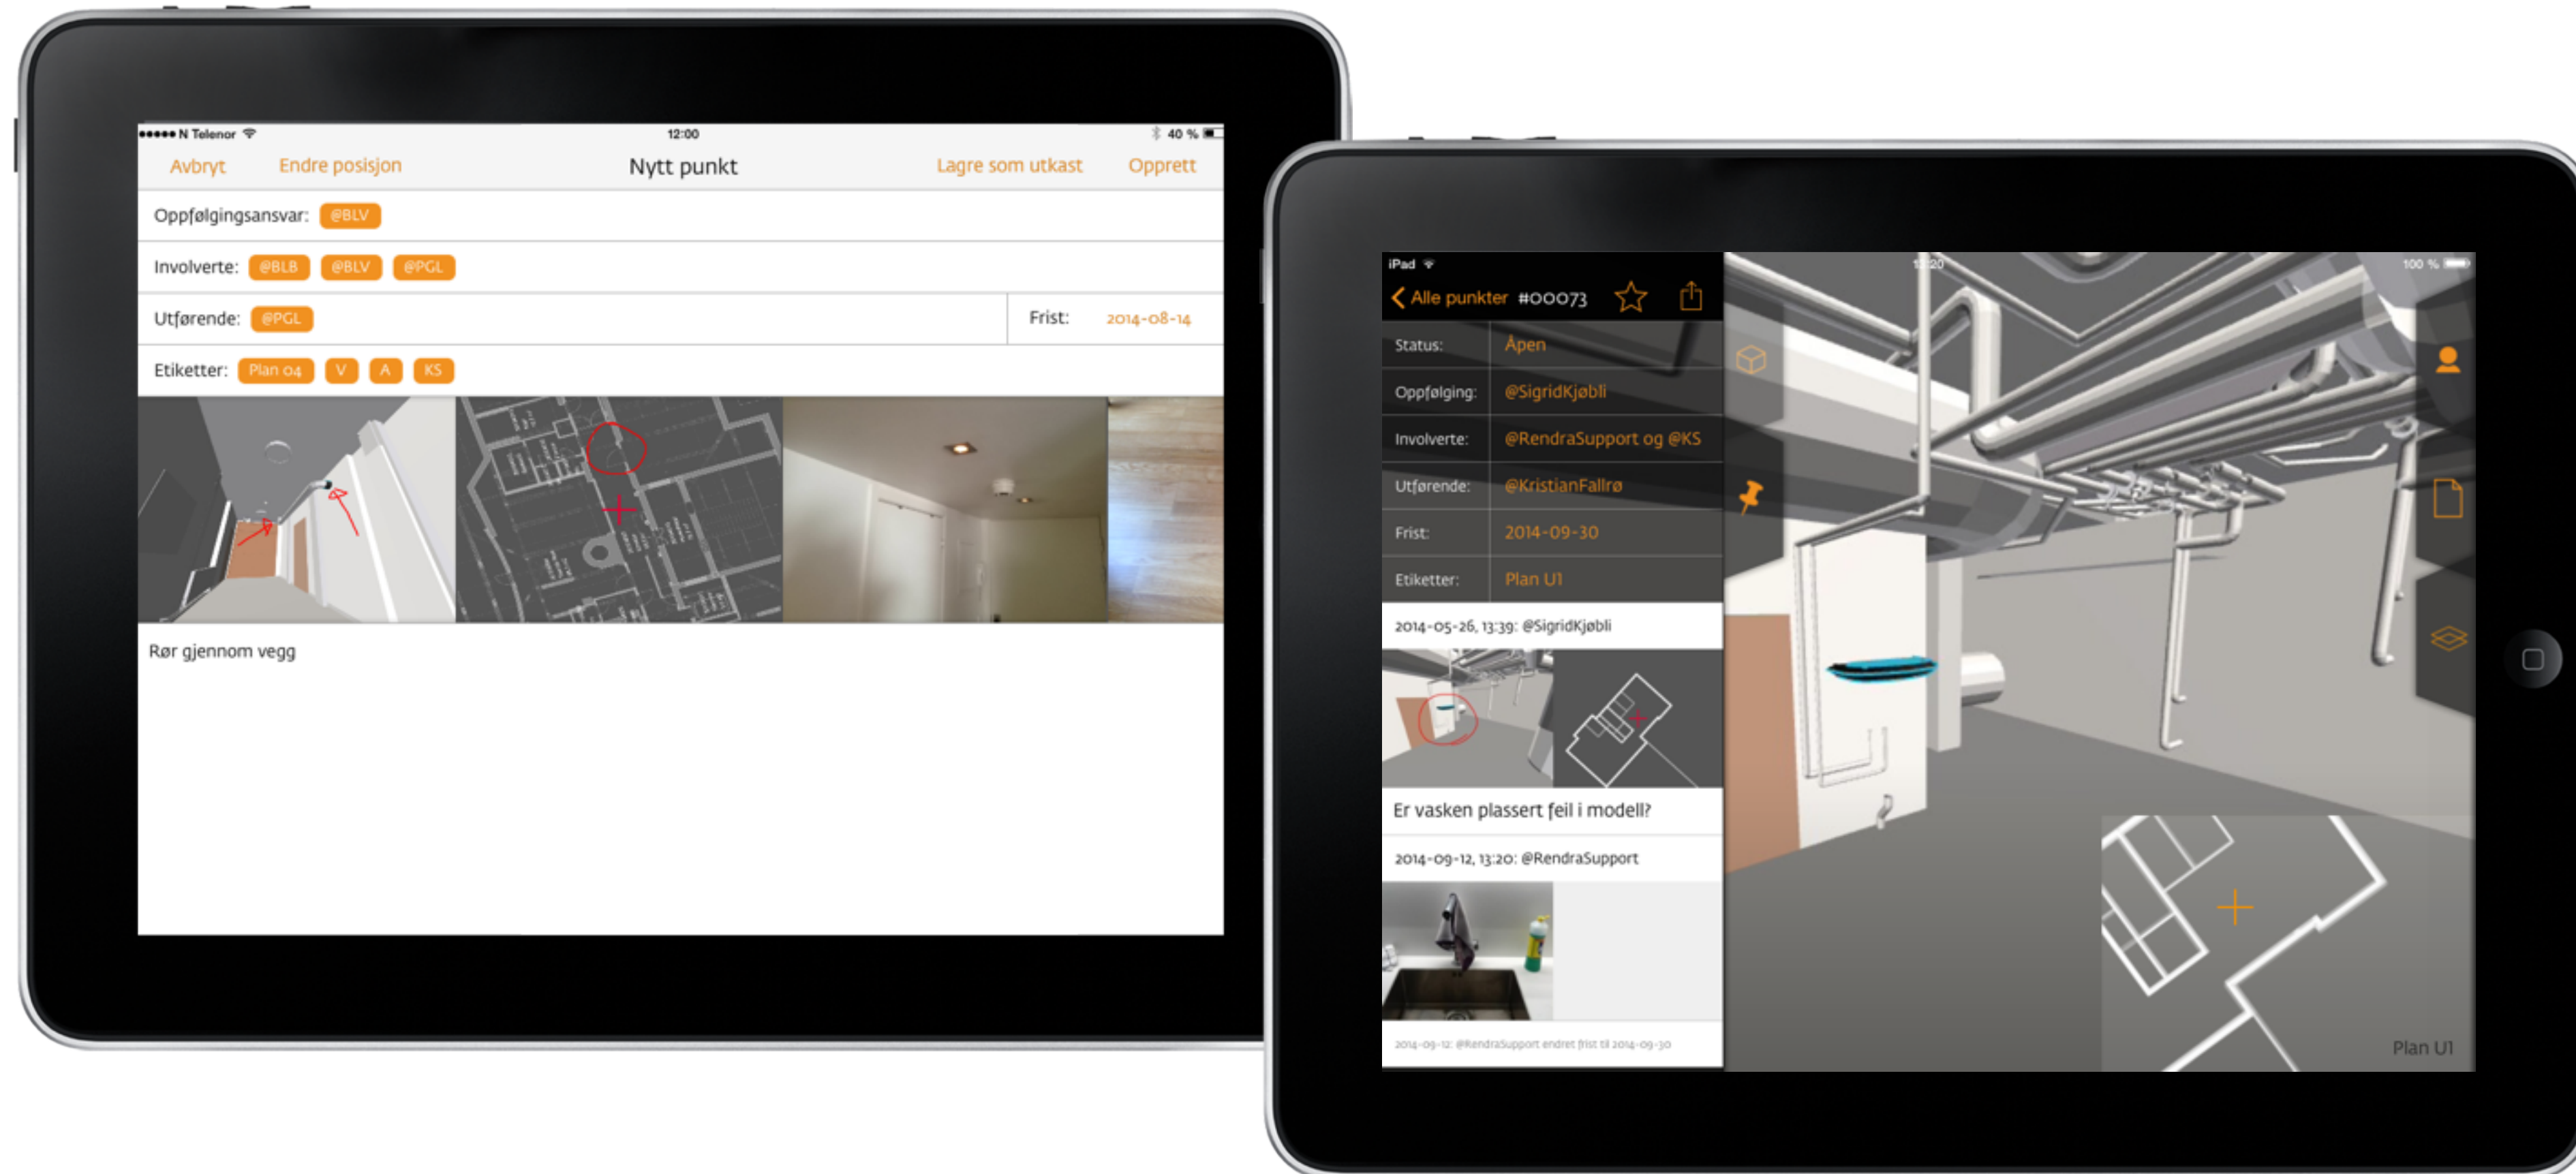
●●●●● N Telenor 12:00 40 %

Avbryt Endre posisjon Nytt punkt Lagre som utkast Opprett

Oppfølgingsansvar: @BLV

Involverte: @BLB @BLV @PGL

Utførende: @PGL Frist: 2014-08-14

Etiketter: Plan 04 V A KS

Rør gjennom vegg

iPad 13:20 100 %

Alle punkter #00073

Status: Åpen

Oppfølging: @SigridKjøbli

Involverte: @RendraSupport og @KS

Utførende: @KristianFallrø

Frist: 2014-09-30

Etiketter: Plan U1

2014-05-26, 13:39: @SigridKjøbli

Er vasken plassert feil i modell?

2014-09-12, 13:20: @RendraSupport

2014-09-12: @RendraSupport endret frist til 2014-09-30

Plan U1